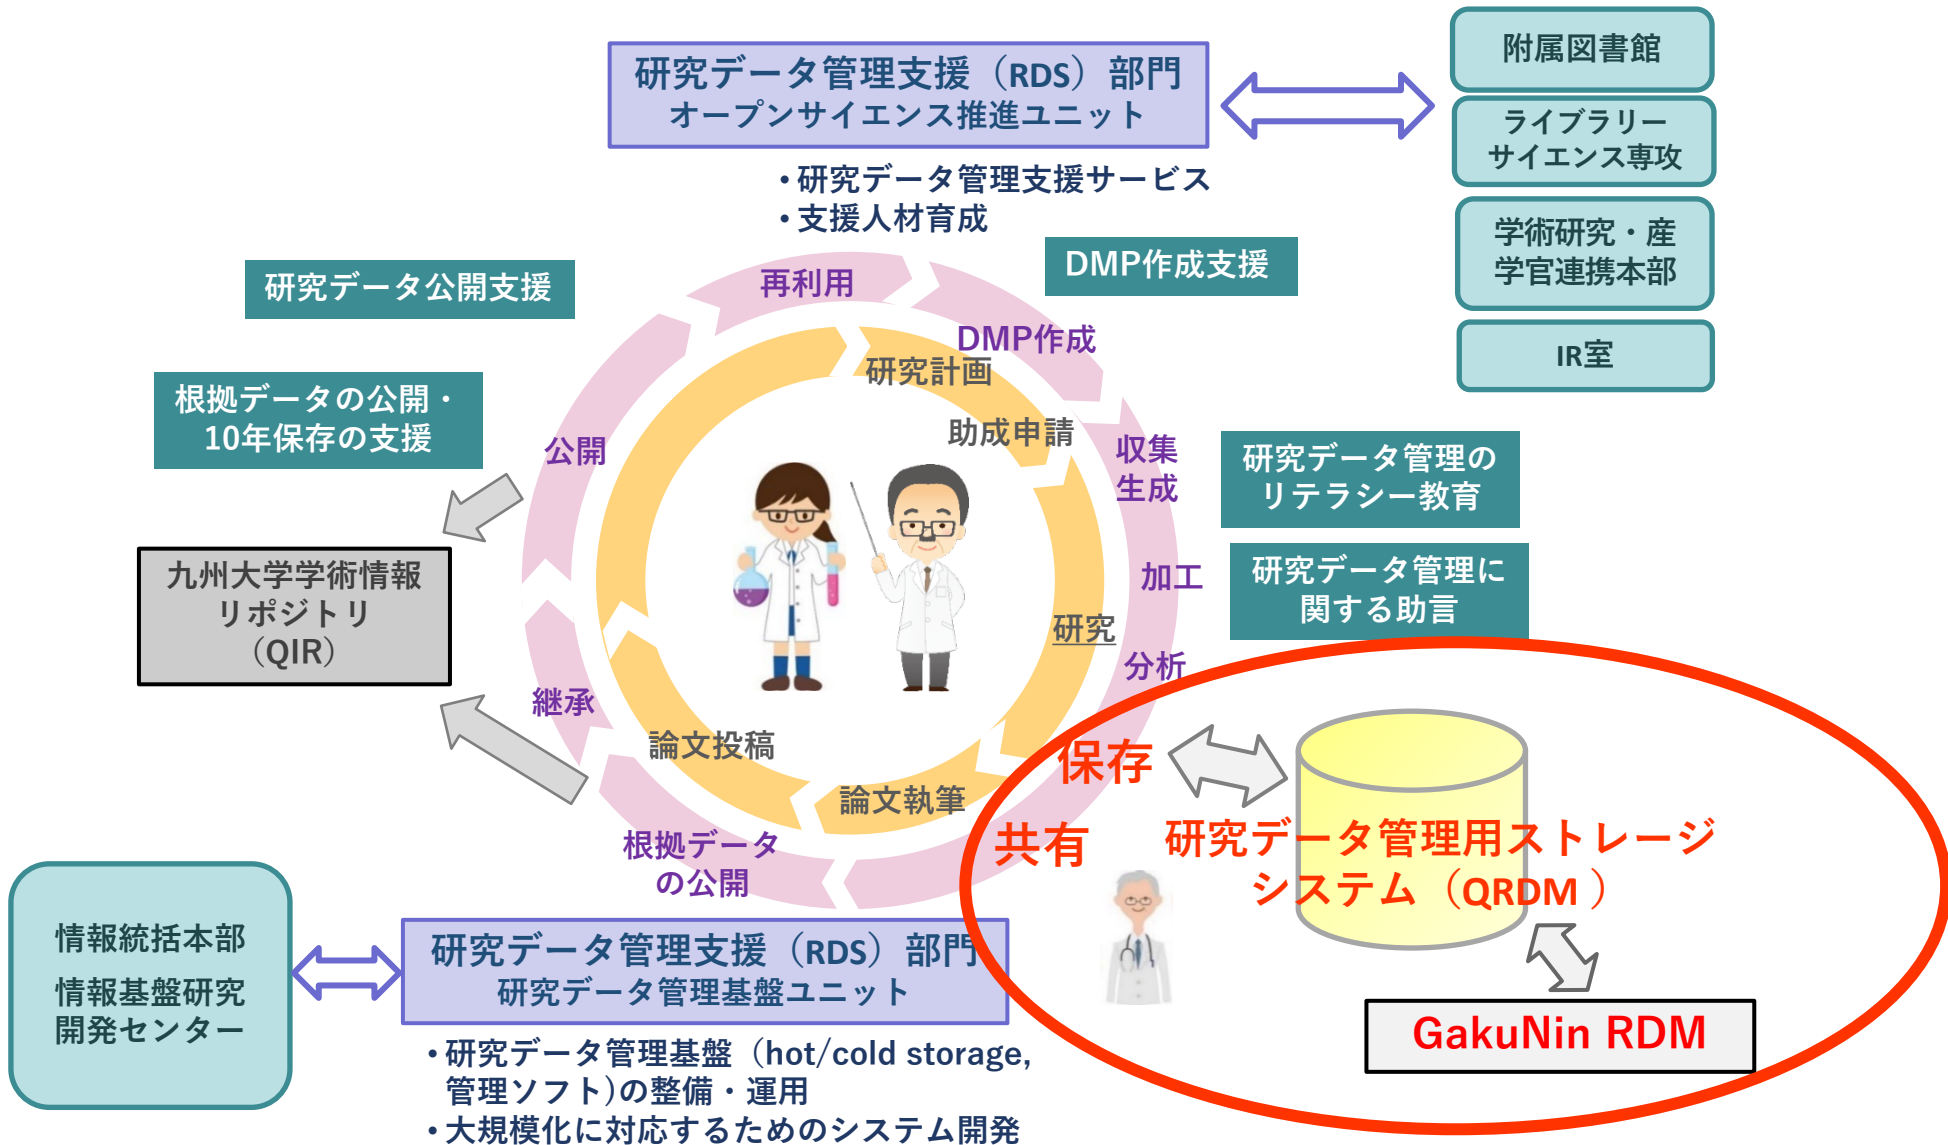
研究データ管理支援（RDS）部門
オープンサイエンス推進ユニット

・研究データ管理支援サービス
・支援人材育成

附属図書館

ライブラリー
サイエンス専攻

学術研究・産学官連携本部

IR室

研究データ公開支援

DMP作成支援

再利用

DMP作成

研究計画

根拠データの公開・
10年保存の支援

公開

助成申請

収集
生成

研究データ管理の
リテラシー教育

加工

研究データ管理に
関する助言

九州大学学術情報
リポジトリ
（QIR）

研究

分析

継承

論文投稿

保存

論文執筆

共有

研究データ管理用ストレージ
システム（QRDM）

根拠データ
の公開

情報統括本部

情報基盤研究
開発センター

研究データ管理支援（RDS）部門
研究データ管理基盤ユニット

・研究データ管理基盤（hot/cold storage, 管理ソフト）の整備・運用
・大規模化に対応するためのシステム開発

GakuNin RDM